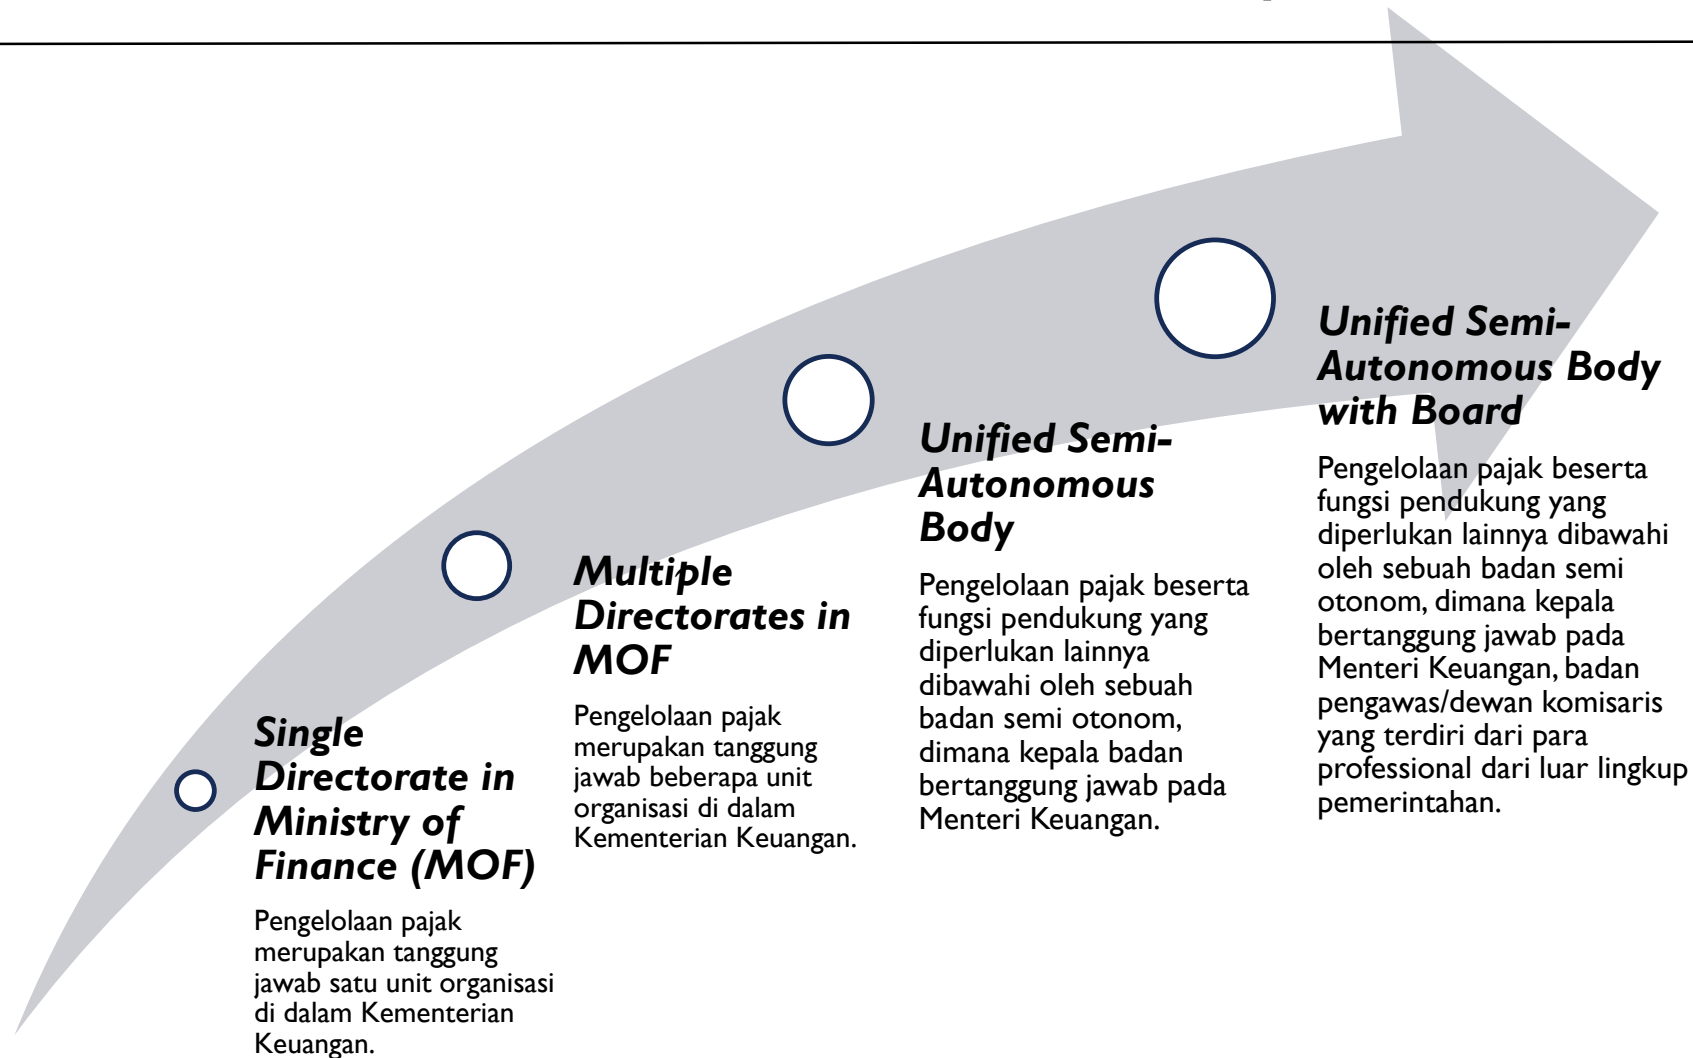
**Single Directorate in Ministry of Finance (MOF)**

Pengelolaan pajak merupakan tanggung jawab satu unit organisasi di dalam Kementerian Keuangan.

**Multiple Directorates in MOF**

Pengelolaan pajak merupakan tanggung jawab beberapa unit organisasi di dalam Kementerian Keuangan.

**Unified Semi-Autonomous Body**

Pengelolaan pajak beserta fungsi pendukung yang diperlukan lainnya dibawahi oleh sebuah badan semi otonom, dimana kepala badan bertanggung jawab pada Menteri Keuangan.

**Unified Semi-Autonomous Body with Board**

Pengelolaan pajak beserta fungsi pendukung yang diperlukan lainnya dibawahi oleh sebuah badan semi otonom, dimana kepala bertanggung jawab pada Menteri Keuangan, badan pengawas/dewan komisaris yang terdiri dari para professional dari luar lingkup pemerintahan.